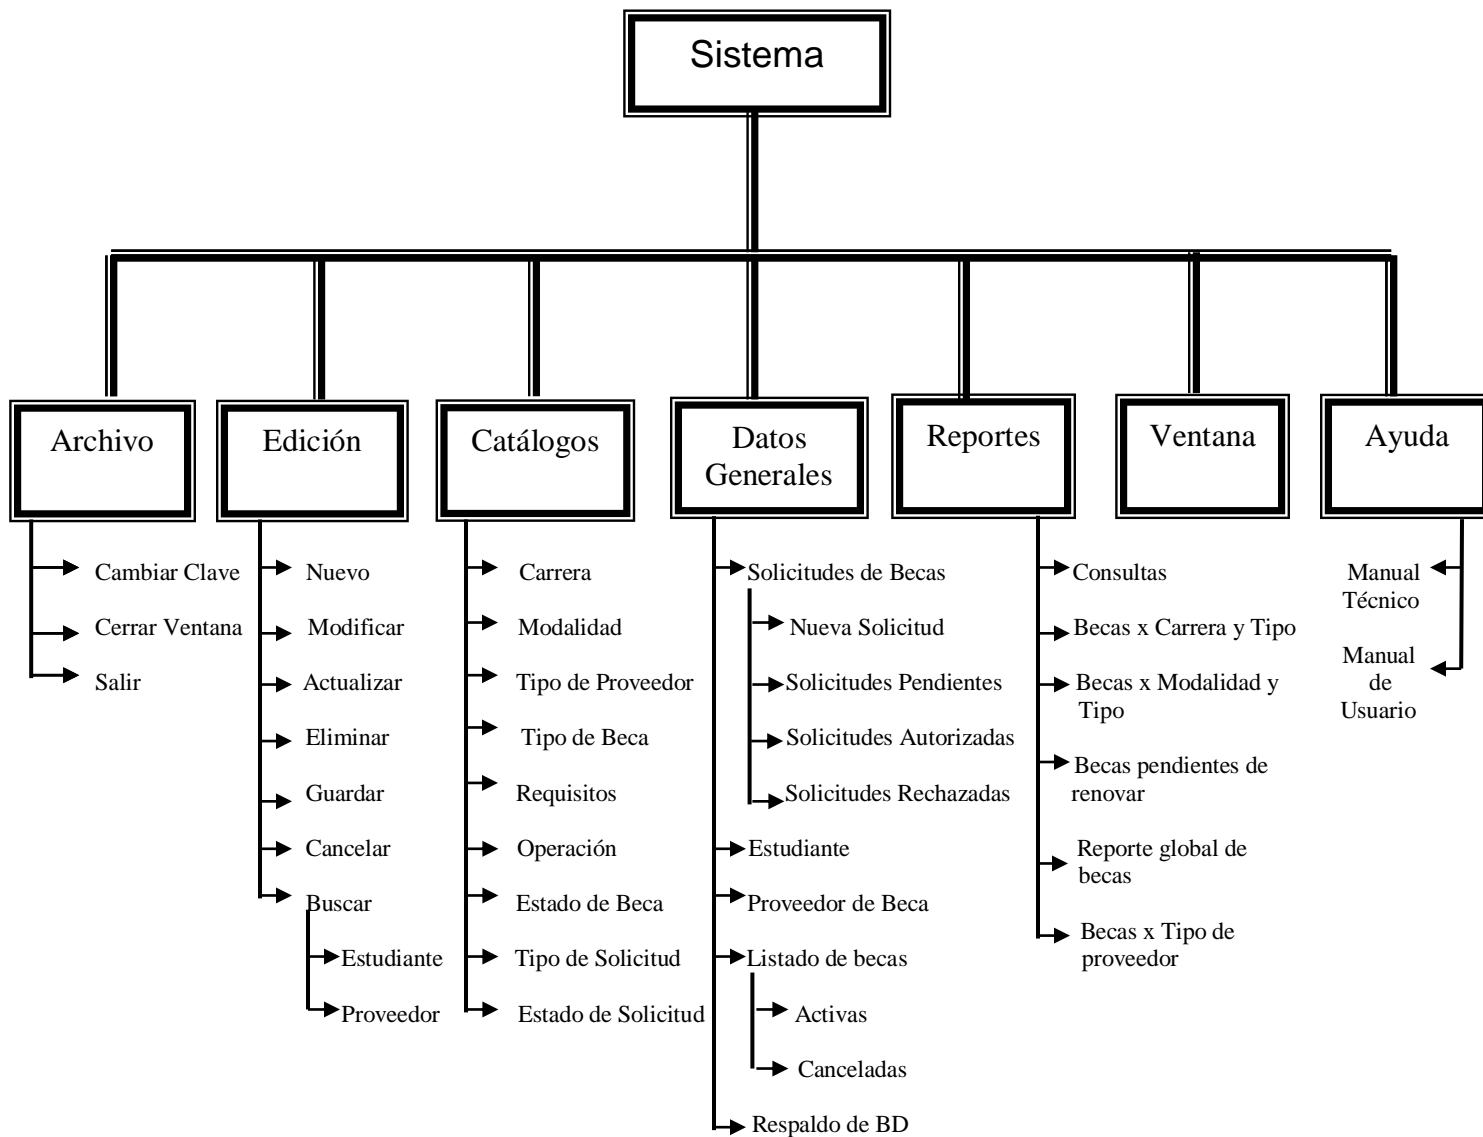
Sistema

Archivo
Cambiar Clave
Cerrar Ventana
Salir

Edición
Nuevo
Modificar
Actualizar
Eliminar
Guardar
Cancelar
Buscar
Estudiante
Proveedor

Catálogos
Carrera
Modalidad
Tipo de Proveedor
Tipo de Beca
Requisitos
Operación
Estado de Beca
Tipo de Solicitud
Estado de Solicitud

Datos Generales
Solicitudes de Becas
Nueva Solicitud
Solicitudes Pendientes
Solicitudes Autorizadas
Solicitudes Rechazadas
Estudiante
Proveedor de Beca
Listado de becas
Activas
Canceladas
Respaldo de BD

Reportes
Consultas
Becas x Carrera y Tipo
Becas x Modalidad y Tipo
Becas pendientes de renovar
Reporte global de becas
Becas x Tipo de proveedor

Ventana

Ayuda
Manual Técnico
Manual de Usuario